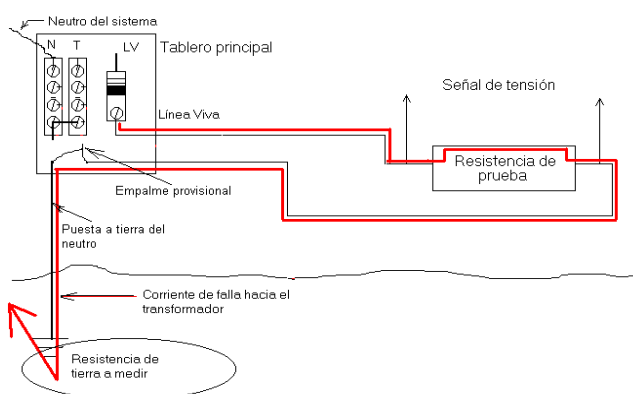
Neutro del sistema

N T LV Tablero principal

Señal de tensión

Línea Viva

Resistencia de prueba

Empalme provisional

Puesta a tierra del neutro

Corriente de falla hacia el transformador

Resistencia de tierra a medir